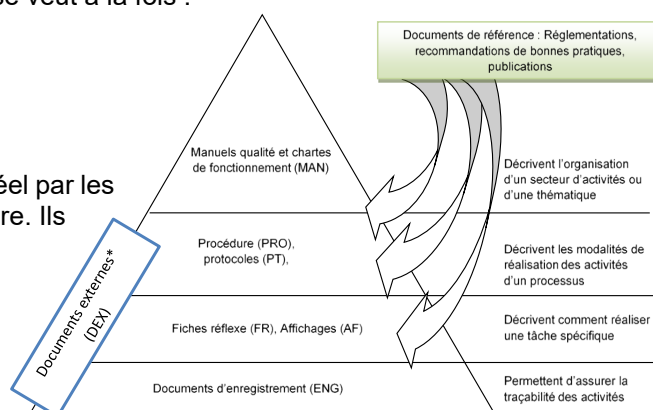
se veut à la fois :

éel par les
re. Ils

Documents de référence : Réglementations, recommandations de bonnes pratiques, publications

Manuels qualité et chartes de fonctionnement (MAN)

Décrivent l'organisation d'un secteur d'activités ou d'une thématique

Procédure (PRO), protocoles (PT),

Décrivent les modalités de réalisation des activités d'un processus

Fiches réflexe (FR), Affichages (AF)

Décrivent comment réaliser une tâche spécifique

Documents d'enregistrement (ENG)

Permettent d'assurer la traçabilité des activités

Documents externes* (DEX)